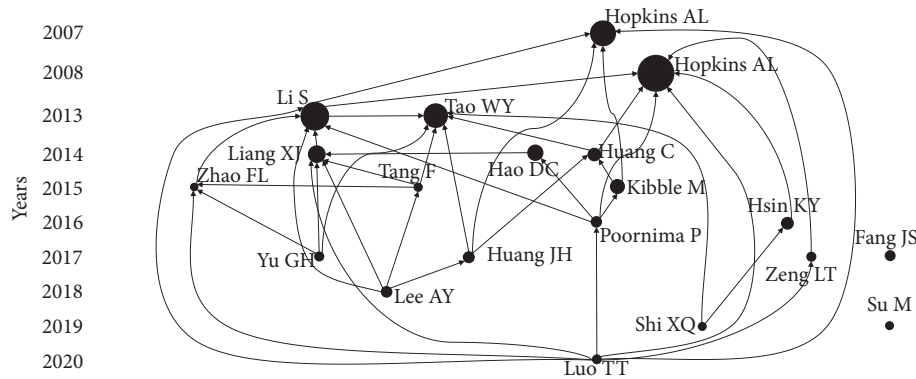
Years

2007
2008
2013
2014
2015
2016
2017
2018
2019
2020

Hopkins AL
Hopkins AL
Li S
Tao WY
Liang XJ
Hao DC
Huang C
Zhao FL
Tang F
Kibble M
Hsin KY
Poornima P
Fang JS
Yu GH
Huang JH
Zeng LT
Lee AY
Su M
Shi XQ
Luo TT